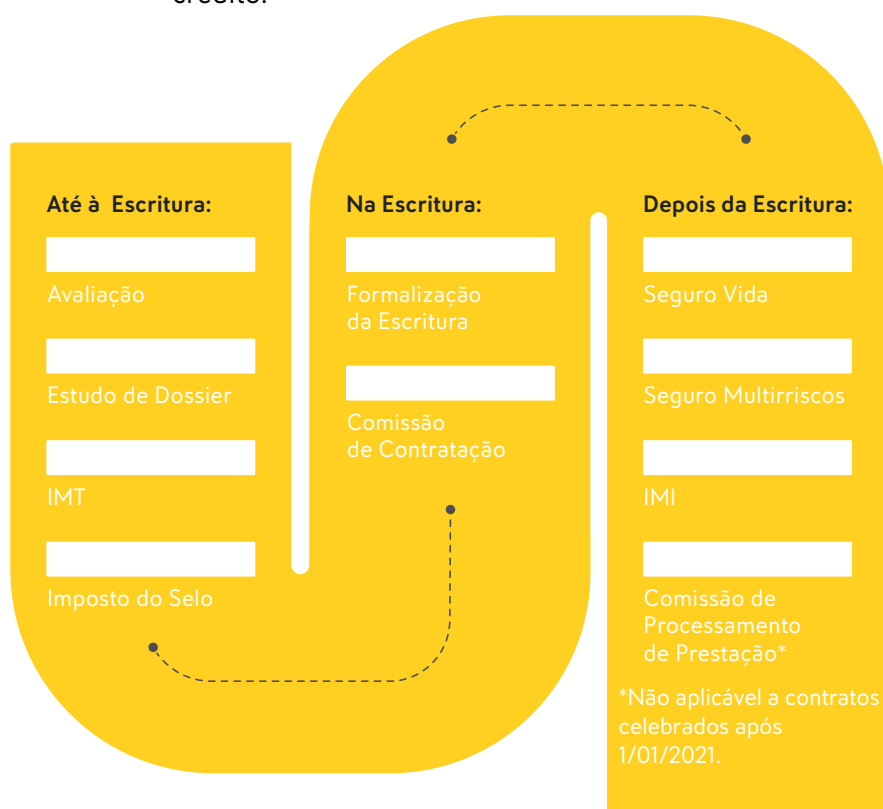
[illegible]

Até à Escritura:

Avaliação

Estudo de Dossier

IMT

Imposto do Selo

Na Escritura:

Formalização da Escritura

Comissão de Contratação

Depois da Escritura:

Seguro Vida

Seguro Multirriscos

IMI

Comissão de Processamento de Prestação*

*Não aplicável a contratos celebrados após 1/01/2021.